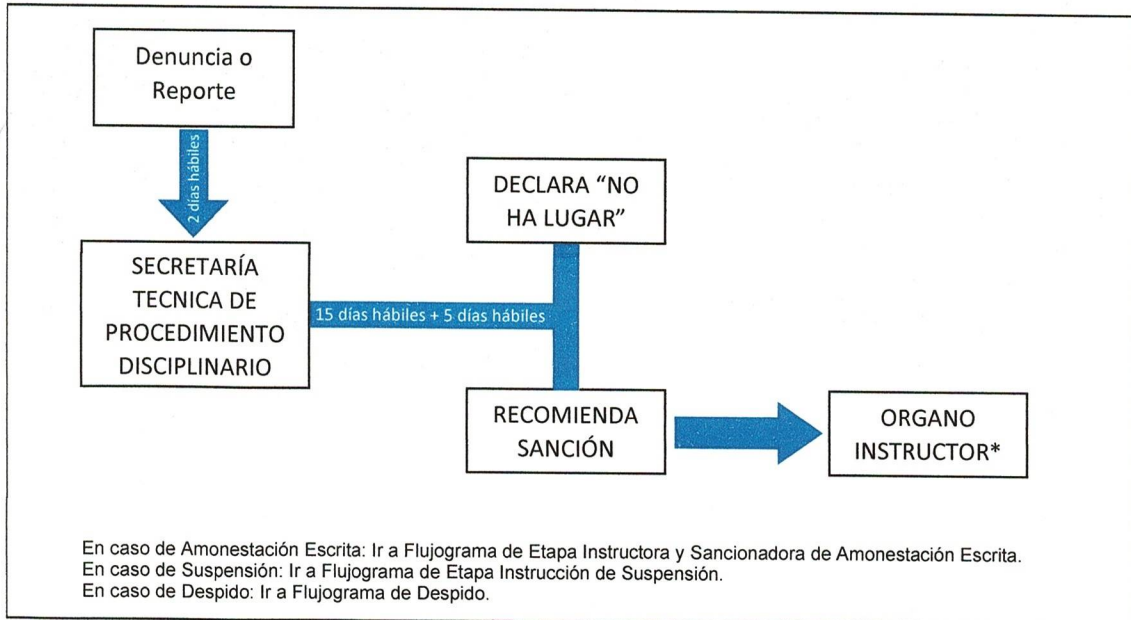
Denuncia o Reporte

2 días hábiles

DECLARA "NO HA LUGAR"

SECRETARÍA TECNICA DE PROCEDIMIENTO DISCIPLINARIO

15 días hábiles + 5 días hábiles

RECOMIENDA SANCIÓN

ORGANO INSTRUCTOR*

En caso de Amonestación Escrita: Ir a Flujograma de Etapa Instructora y Sancionadora de Amonestación Escrita.
En caso de Suspensión: Ir a Flujograma de Etapa Instrucción de Suspensión.
En caso de Despido: Ir a Flujograma de Despido.